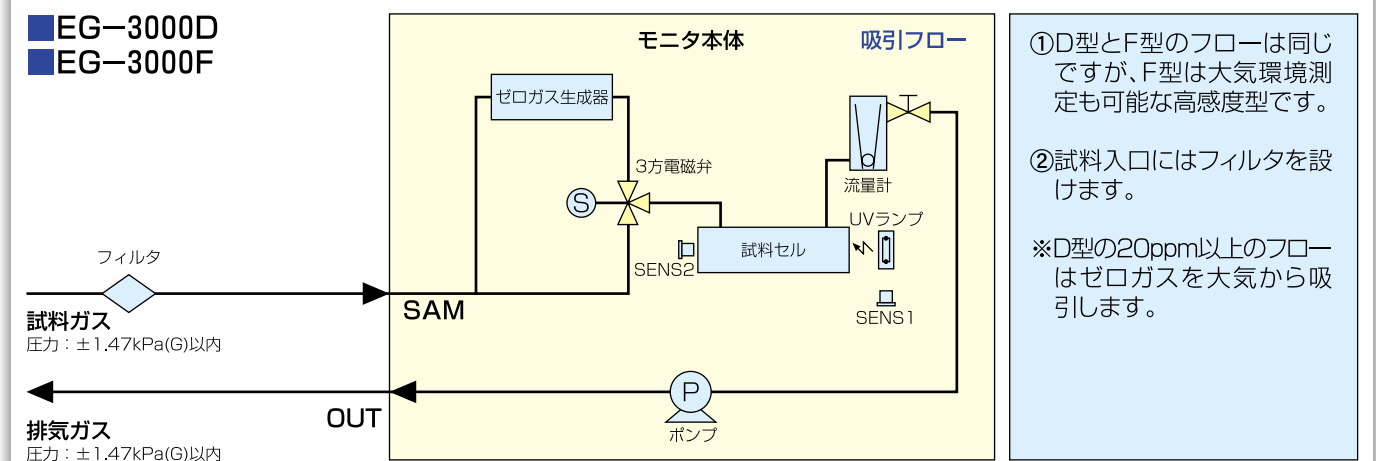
EG−3000D
EG−3000F

モニタ本体

吸引フロー

ゼロガス生成器

3方電磁弁

S

流量計

UVランプ

フィルタ

試料セル

SENS2

SENS1

試料ガス
圧力：±1.47kPa(G)以内

SAM

P

OUT

排気ガス
圧力：±1.47kPa(G)以内

ポンプ

①D型とF型のフローは同じですが、F型は大気環境測定も可能な高感度型です。

②試料入口にはフィルタを設けます。

※D型の20ppm以上のフローはゼロガスを大気から吸引します。